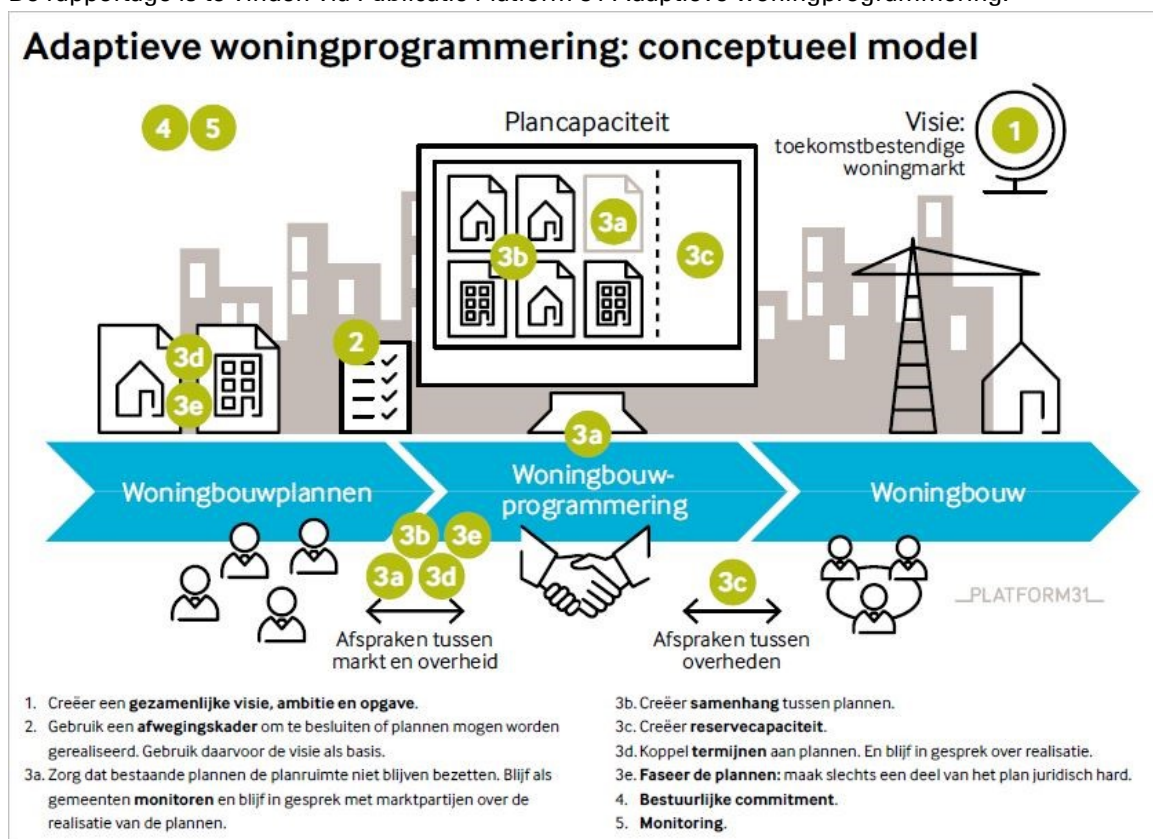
Adaptieve woningprogrammering: conceptueel model

4 5

Plancapaciteit

Visie: toekomstbestendige woningmarkt

1

3a

3b

3c

2

3d

3e

3a

Woningbouwplannen

Woningbouw-programmering

Woningbouw

3b 3e

3a 3d

3c

PLATFORM31

Afspraken tussen markt en overheid

Afspraken tussen overheden

1. Creëer een **gezamenlijke visie, ambitie en opgave**.
2. Gebruik een **afwegingskader** om te besluiten of plannen mogen worden gerealiseerd. Gebruik daarvoor de visie als basis.
3a. Zorg dat bestaande plannen de planruimte niet blijven bezetten. Blijf als gemeenten **monitoren** en blijf in gesprek met marktpartijen over de realisatie van de plannen.

3b. Creëer **samenhang** tussen plannen.
3c. Creëer **reservecapaciteit**.
3d. Koppel **termijnen** aan plannen. En blijf in gesprek over realisatie.
3e. **Faseer de plannen:** maak slechts een deel van het plan juridisch hard.
4. **Bestuurlijke commitment**.
5. **Monitoring**.